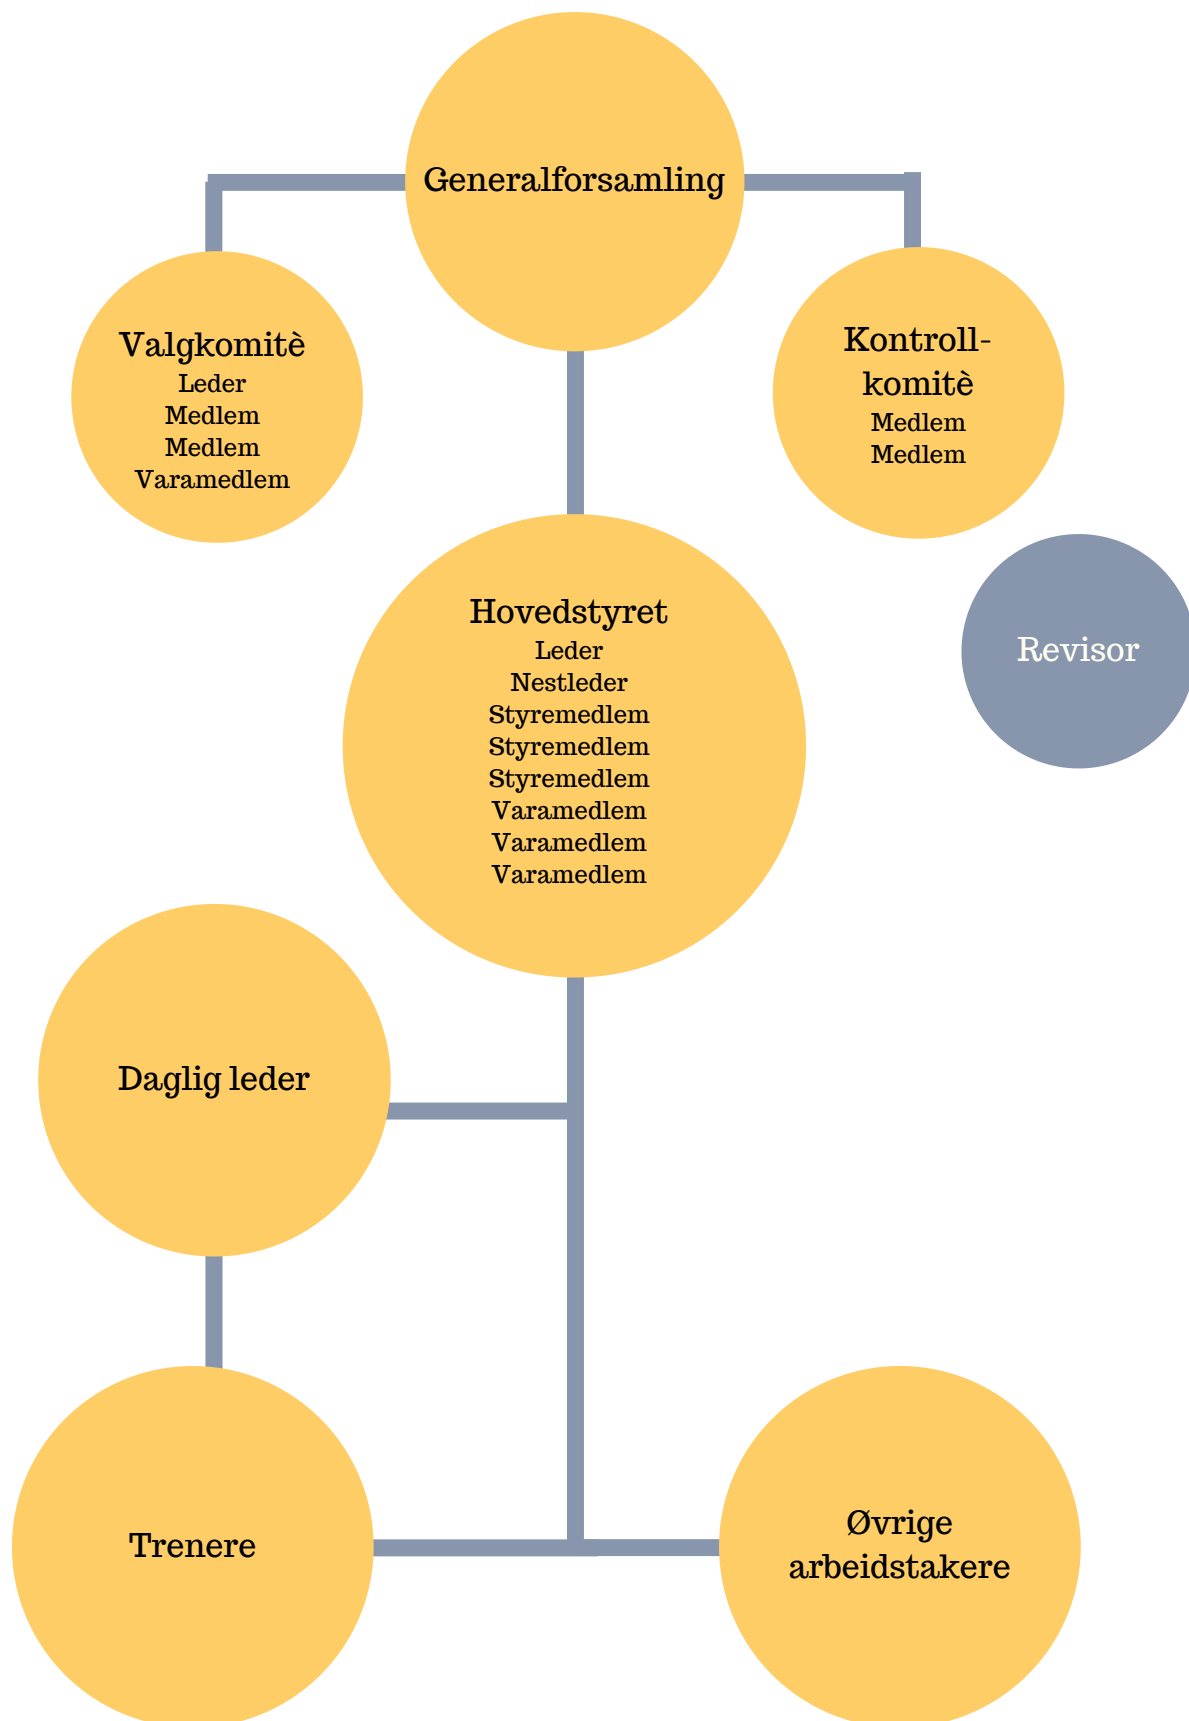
Generalforsamling

Valgkomitè
Leder
Medlem
Medlem
Varamedlem

Kontroll-komitè
Medlem
Medlem

Hovedstyret
Leder
Nestleder
Styremedlem
Styremedlem
Styremedlem
Varamedlem
Varamedlem
Varamedlem

Revisor

Daglig leder

Trenere

Øvrige arbeidstakere